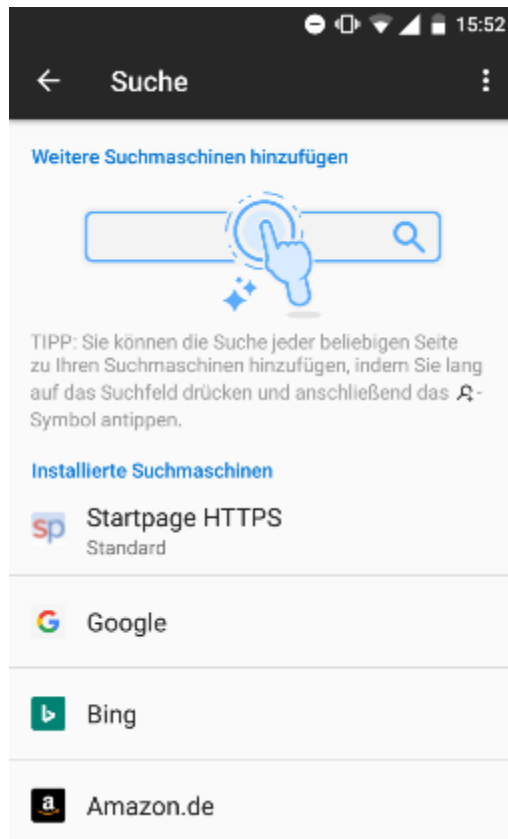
15:52

Suche

Weitere Suchmaschinen hinzufügen

TIPP: Sie können die Suche jeder beliebigen Seite zu Ihren Suchmaschinen hinzufügen, indem Sie lang auf das Suchfeld drücken und anschließend das -Symbol antippen.

Installierte Suchmaschinen

sp Startpage HTTPS
Standard

Google

Bing

a Amazon.de